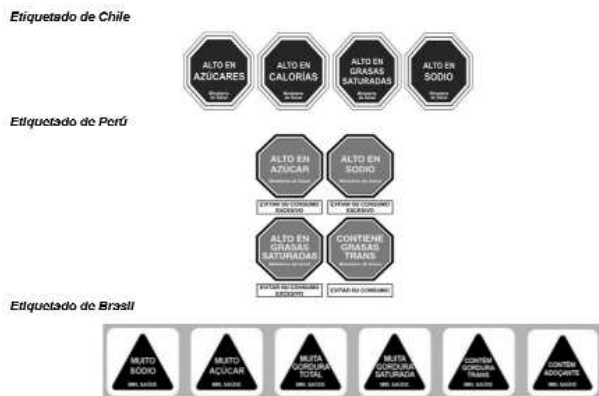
Etiquetado de Chile

ALTO EN AZÚCARES
Ministerio de Salud

ALTO EN CALORÍAS
Ministerio de Salud

ALTO EN GRASAS SATURADAS
Ministerio de Salud

ALTO EN SODIO
Ministerio de Salud

Etiquetado de Perú

ALTO EN AZÚCAR
Ministerio de Salud
EVITAR SU CONSUMO EXCESIVO

ALTO EN SODIO
Ministerio de Salud
EVITAR SU CONSUMO EXCESIVO

ALTO EN GRASAS SATURADAS
Ministerio de Salud
EVITAR SU CONSUMO EXCESIVO

CONTIENE GRASAS TRANS
Ministerio de Salud
EVITAR SU CONSUMO

Etiquetado de Brasil

MUITO SÓDIO
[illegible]

MUITO AÇÚCAR
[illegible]

MUITA GORDURA TOTAL
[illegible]

MUITA GORDURA SATURADA
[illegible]

CONTÉM GORDURA TRANS
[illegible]

CONTÉM ADOÇANTE
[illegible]